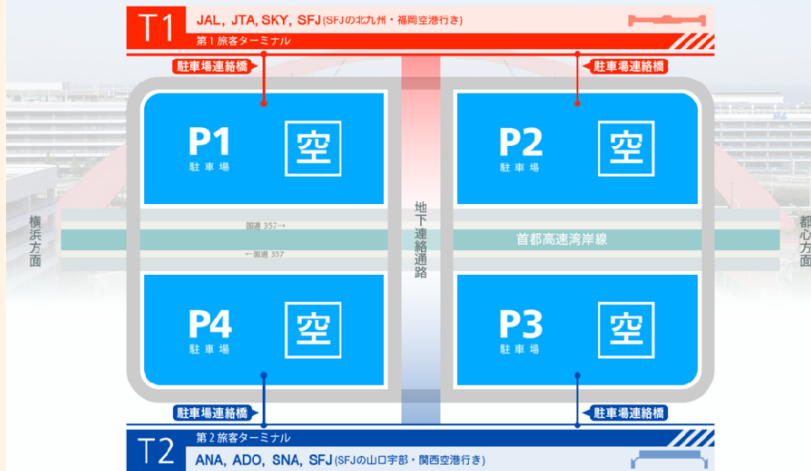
T1 JAL, JTA, SKY, SFJ (SFJの北九州・福岡空港行き)
第1旅客ターミナル

駐車場連絡橋
駐車場連絡橋

P1 駐車場 空
P2 駐車場 空

横浜方面

国道 357→
←国道 357

地下連絡通路

首都高速湾岸線

都心方面

P4 駐車場 空
P3 駐車場 空

駐車場連絡橋
駐車場連絡橋

T2 第2旅客ターミナル
ANA, ADO, SNA, SFJ (SFJの山口宇部・関西空港行き)